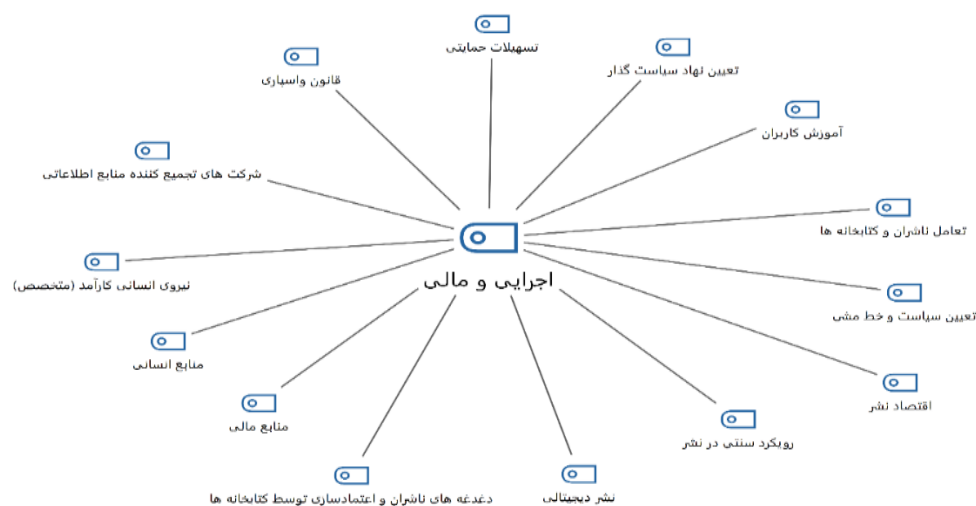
تسهیلات حمایتی

تعیین نهاد سیاست گذار

قانون واسپاری

آموزش کاربران

شرکت های تجمیع کننده منابع اطلاعاتی

تعامل ناشران و کتابخانه ها

اجرایی و مالی

نیروی انسانی کارآمد (متخصص)

تعیین سیاست و خط مشی

منابع انسانی

اقتصاد نشر

منابع مالی

رویکرد سنتی در نشر

دغدغه های ناشران و اعتمادسازی توسط کتابخانه ها

نشر دیجیتالی